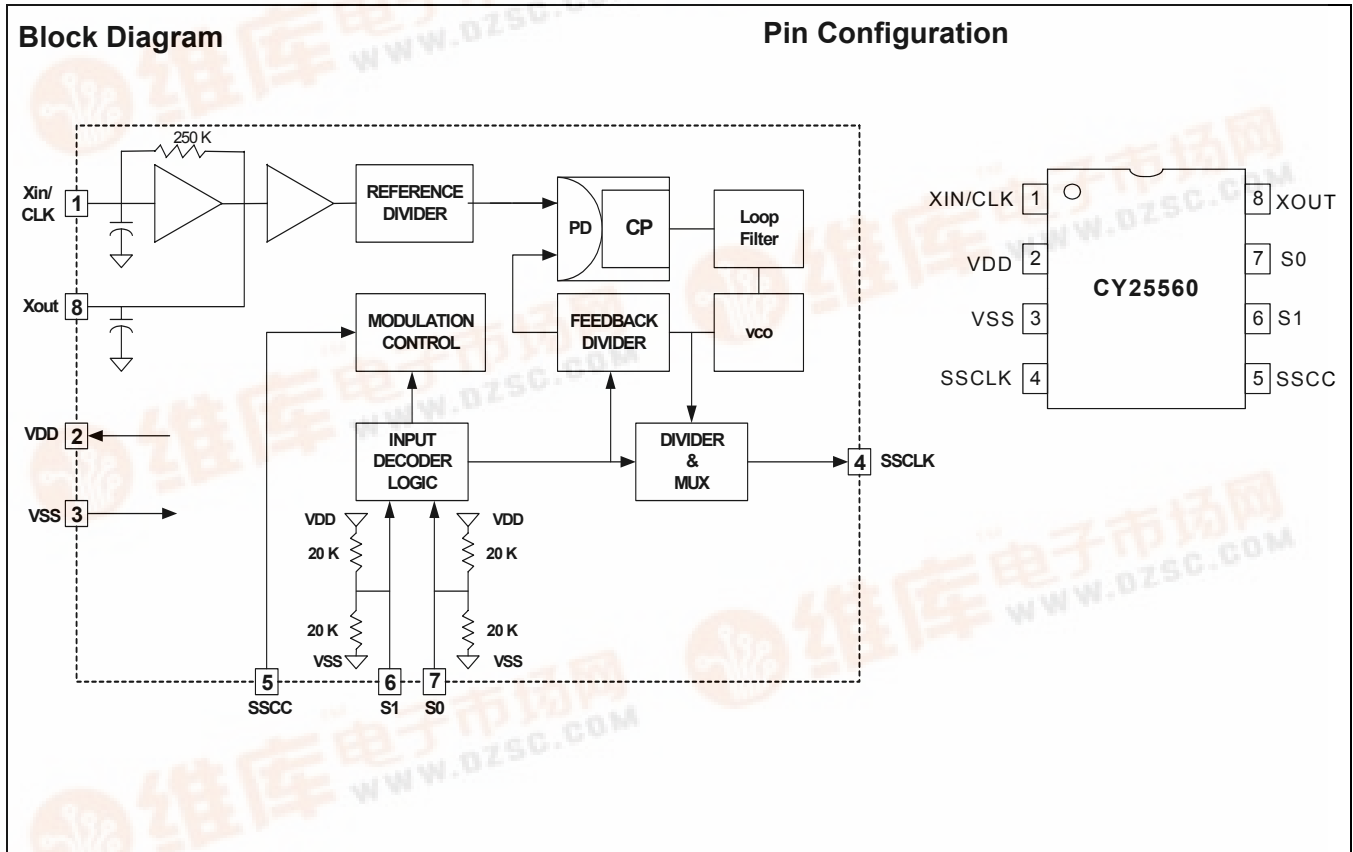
Block Diagram

Pin Configuration

250 K

Xin/ CLK 1

Xout 8

REFERENCE DIVIDER

PD

CP

Loop Filter

MODULATION CONTROL

FEEDBACK DIVIDER

VCO

VDD 2

VSS 3

INPUT DECODER LOGIC

DIVIDER & MUX

4 SSCLK

VDD

20 K

20 K

VSS

VDD

20 K

20 K

VSS

5 SSCC

6 S1

7 S0

XIN/CLK 1

VDD 2

VSS 3

SSCLK 4

8 XOUT

7 S0

6 S1

5 SSCC

CY25560

维库电子市场网 WWW.DZSC.COM

维库电子市场网 WWW.DZSC.COM

维库电子市场网 WWW.DZSC.COM

维库电子市场网 WWW.DZSC.COM

维库电子市场网 WWW.DZSC.COM